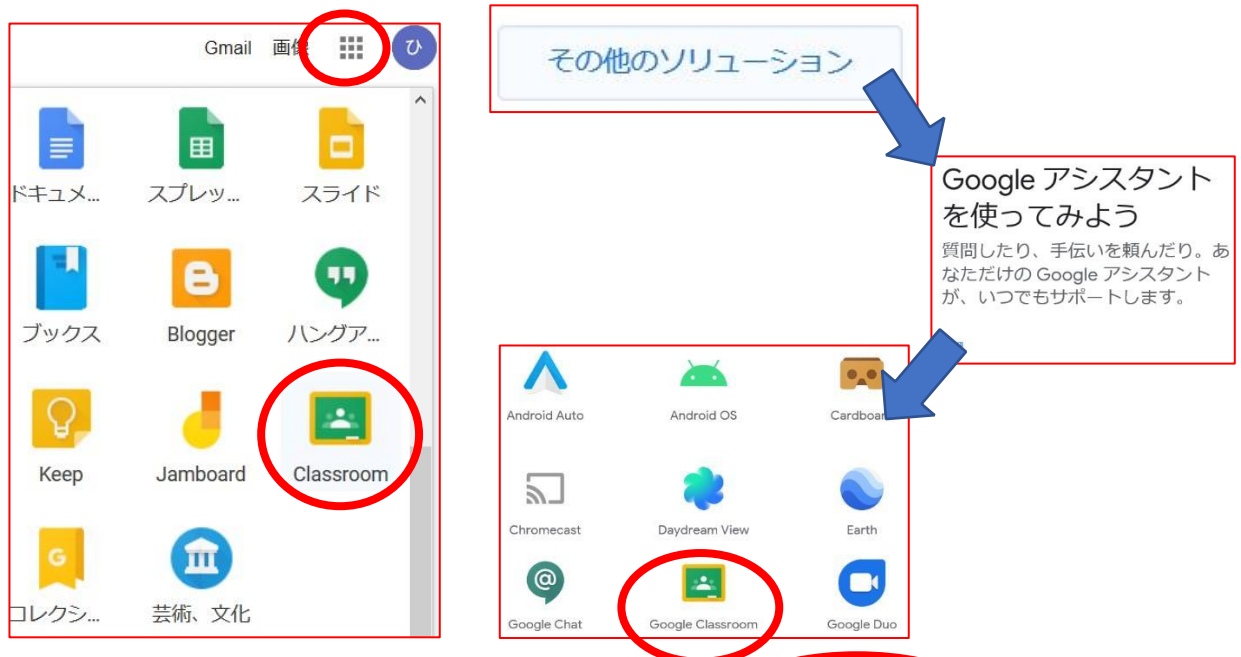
Gmail 画像 ひ

ドキュメ... スプレッ... スライド

ブックス Blogger ハングア...

Keep Jamboard Classroom

コレクシ... 芸術、文化

その他のソリューション

Google アシスタントを使ってみよう

質問したり、手伝いを頼んだり。あなただけの Google アシスタントが、いつでもサポートします。

Android Auto Android OS Cardboard

Chromecast Daydream View Earth

Google Chat Google Classroom Google Duo